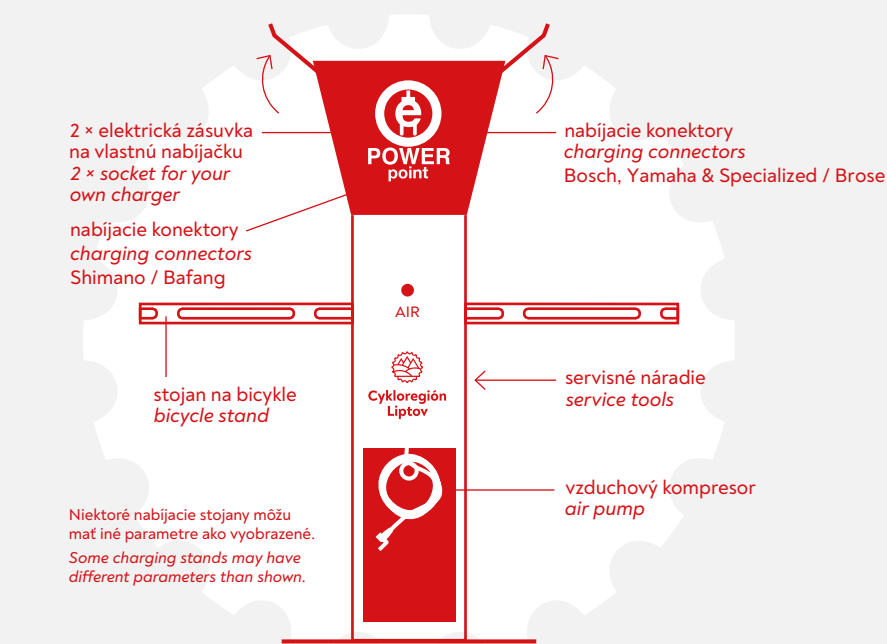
2 × elektrická zásuvka na vlastnú nabíjačku
*2 × socket for your own charger*

POWER point

nabíjacie konektory
*charging connectors*
Bosch, Yamaha & Specialized / Brose

nabíjacie konektory
*charging connectors*
Shimano / Bafang

AIR

stojan na bicykle
*bicycle stand*

Cykloregión Liptov

servisné náradie
*service tools*

vzduchový kompresor
*air pump*

Niektoré nabíjacie stojany môžu mať iné parametre ako vyobrazené.
*Some charging stands may have different parameters than shown.*